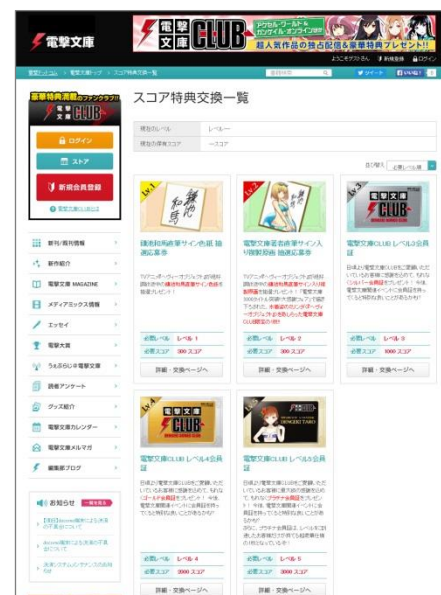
電撃文庫

電撃文庫CLUB
アクセル・ワールド & ガンゲイル・オンライン
超人気作品の独占配信&豪華特典プレゼント!!

ようこそゲストさん　新規登録　ログイン

電撃トップ > 電撃文庫クラブ > スコア特典交換一覧

ツイート　いいね!

豪華特典盛りだくさんのファンクラブ!!
電撃文庫CLUB

ログイン
ストア
新規会員登録
電撃文庫CLUBとは

新刊/既刊情報
新作紹介
電撃文庫 MAGAZINE
メディアミックス情報
エッセイ
電撃大賞
うぇぶらじ@電撃文庫
読者アンケート
グッズ紹介
電撃文庫カレンダー
電撃文庫メルマガ
編集部ブログ

お知らせ　一覧を見る
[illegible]
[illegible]
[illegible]

スコア特典交換一覧

現在のレベル　レベル－
現在の保有スコア　－スコア

並び替え　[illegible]

Lv.1
鎌池和馬直筆サイン色紙 抽選応募券
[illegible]
必要レベル　レベル 1
必要スコア　300 スコア
詳細・交換ページへ

Lv.2
電撃文庫著名絵師サイン入り複製原画 抽選応募券
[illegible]
必要レベル　レベル 2
必要スコア　300 スコア
詳細・交換ページへ

Lv.3
電撃文庫CLUB レベル3会員証
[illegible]
必要レベル　レベル 3
必要スコア　300 スコア
詳細・交換ページへ

Lv.4
電撃文庫CLUB レベル4会員証
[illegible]
必要レベル　レベル 4
必要スコア　3000 スコア
詳細・交換ページへ

Lv.5
電撃文庫CLUB レベル5会員証
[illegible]
必要レベル　レベル 5
必要スコア　3000 スコア
詳細・交換ページへ